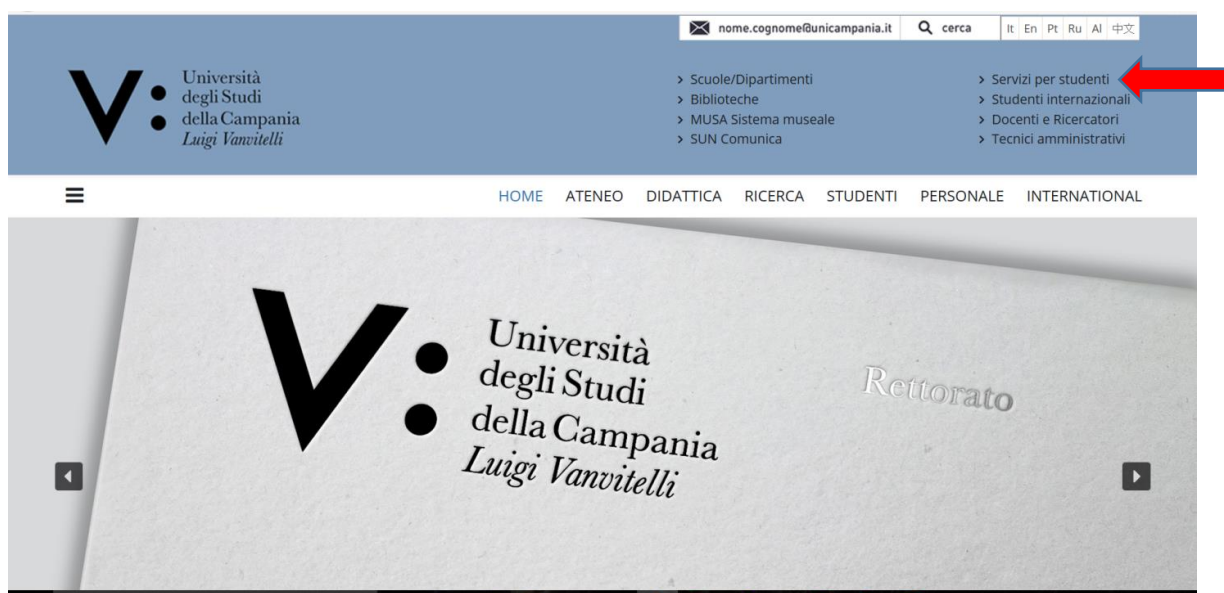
nome.cognome@unicampania.it cerca It En Pt Ru Al 中文

Università degli Studi della Campania Luigi Vanvitelli

> Scuole/Dipartimenti
> Biblioteche
> MUSA Sistema museale
> SUN Comunica

> Servizi per studenti
> Studenti internazionali
> Docenti e Ricercatori
> Tecnici amministrativi

HOME ATENEO DIDATTICA RICERCA STUDENTI PERSONALE INTERNATIONAL

Università degli Studi della Campania Luigi Vanvitelli

Rettorato